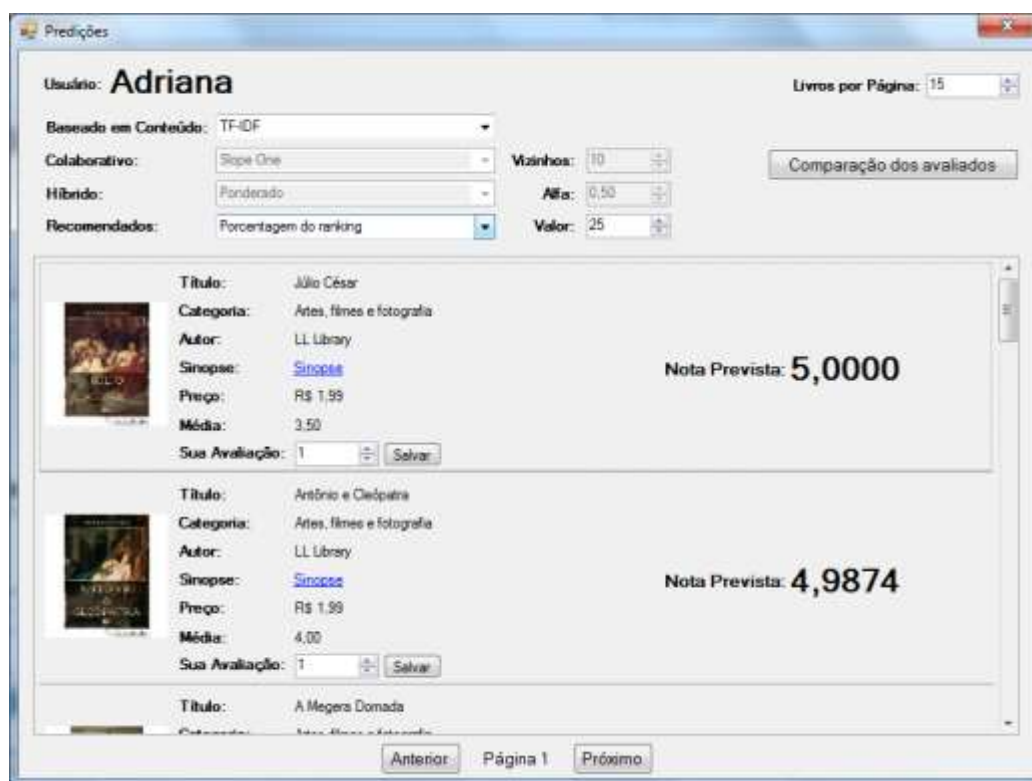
Predições

Usuário: Adriana

Livros por Página: 15

Baseado em Conteúdo: TF-IDF

Colaborativo: Slope One

Vizinhos: 10

Comparação dos avaliados

Híbrido: Ponderado

Alfa: 0,50

Recomendados: Porcentagem do ranking

Valor: 25

Título: Júlio César
Categoria: Artes, filmes e fotografia
Autor: LL Library
Sinopse: Sinopse
Preço: R$ 1,99
Média: 3,50
Sua Avaliação: 1 Salvar

Nota Prevista: 5,0000

Título: Antônio e Cleópatra
Categoria: Artes, filmes e fotografia
Autor: LL Library
Sinopse: Sinopse
Preço: R$ 1,99
Média: 4,00
Sua Avaliação: 1 Salvar

Nota Prevista: 4,9874

Título: A Megera Domada
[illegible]

Anterior Página 1 Próximo